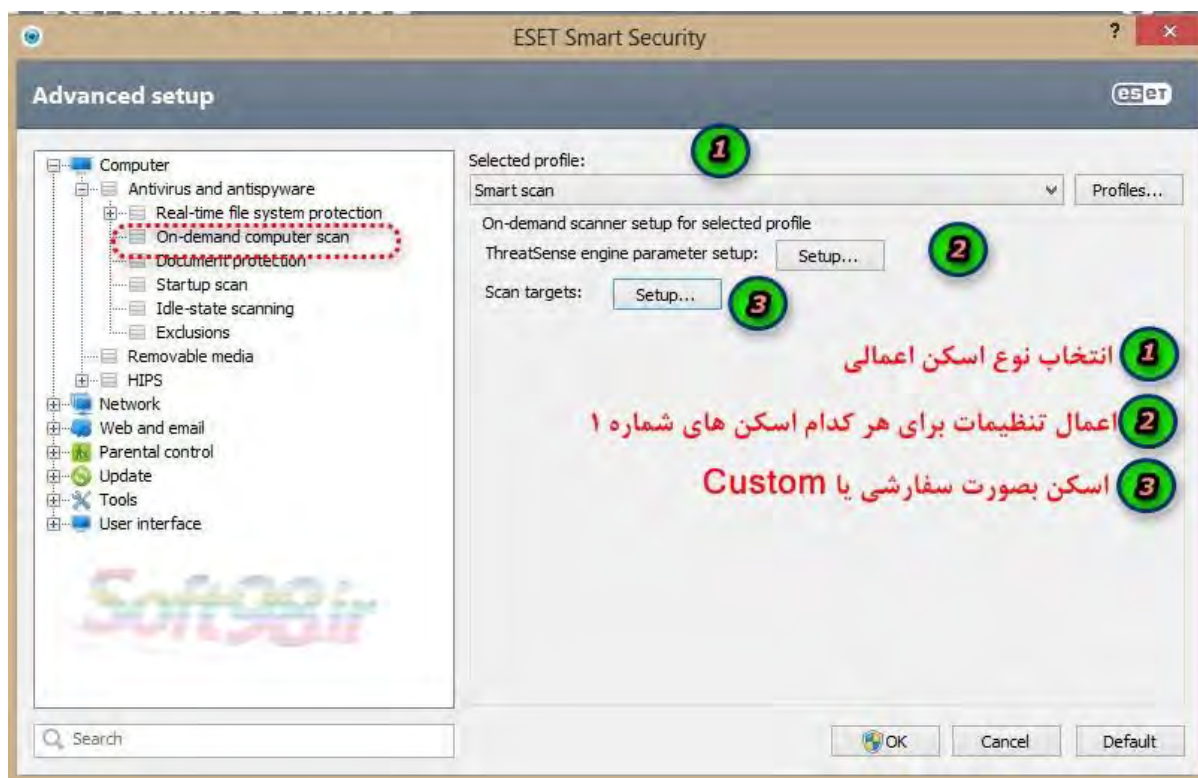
ESET Smart Security

?

Advanced setup

eset

Computer
Antivirus and antispyware
Real-time file system protection
On-demand computer scan
Document protection
Startup scan
Idle-state scanning
Exclusions
Removable media
HIPS
Network
Web and email
Parental control
Update
Tools
User interface

Soft98.ir

Selected profile:

1

Smart scan

Profiles...

On-demand scanner setup for selected profile

ThreatSense engine parameter setup: Setup...

2

Scan targets: Setup...

3

1 انتخاب نوع اسکن اعمالی

2 اعمال تنظیمات برای هر کدام اسکن های شماره ۱

3 اسکن بصورت سفارشی یا Custom

Search

OK

Cancel

Default